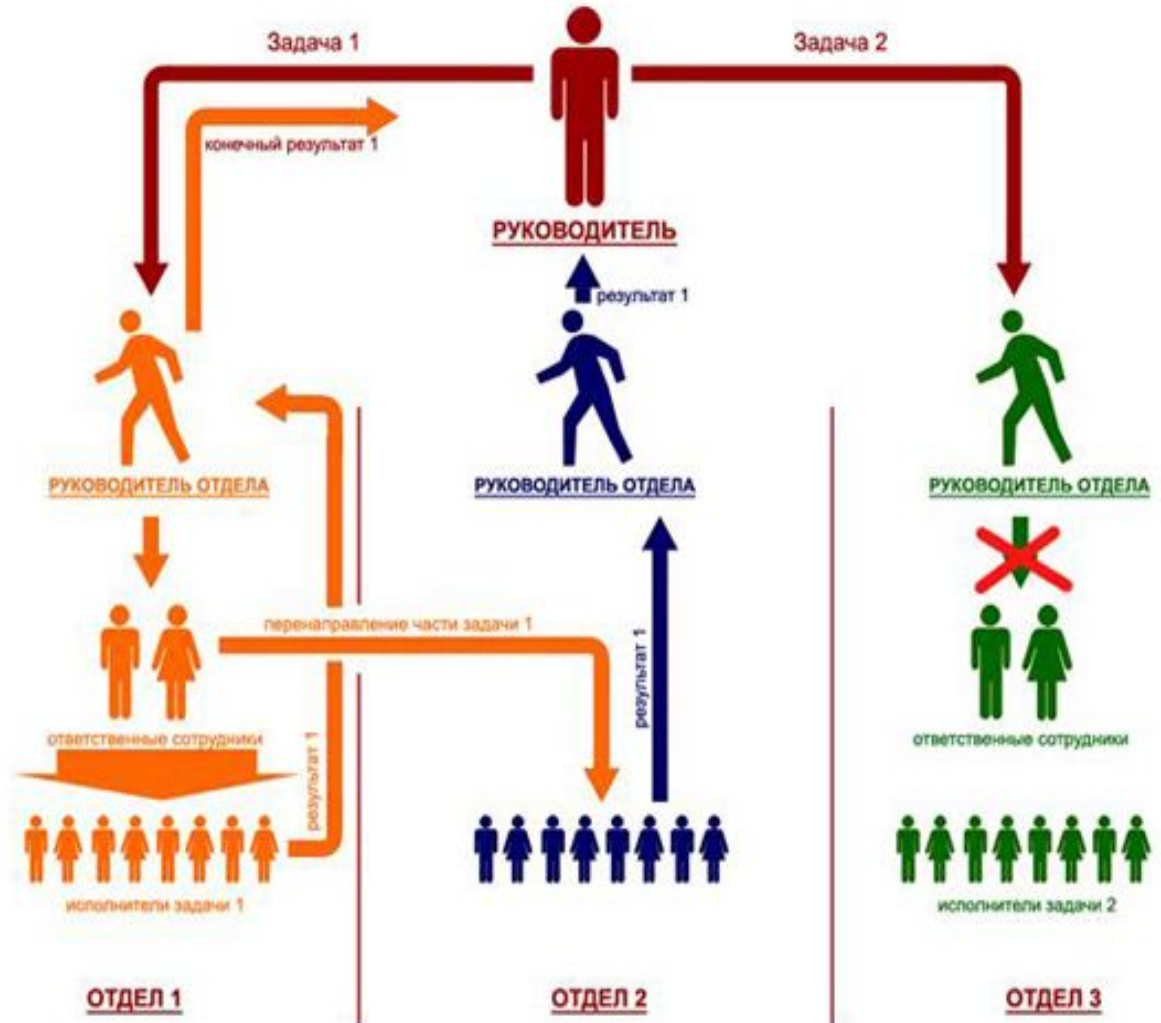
Задача 1

Задача 2

конечный результат 1

РУКОВОДИТЕЛЬ

результат 1

РУКОВОДИТЕЛЬ ОТДЕЛА

РУКОВОДИТЕЛЬ ОТДЕЛА

РУКОВОДИТЕЛЬ ОТДЕЛА

перенаправление части задачи 1

результат 1

ответственные сотрудники

результат 1

ответственные сотрудники

исполнители задачи 1

исполнители задачи 2

ОТДЕЛ 1

ОТДЕЛ 2

ОТДЕЛ 3